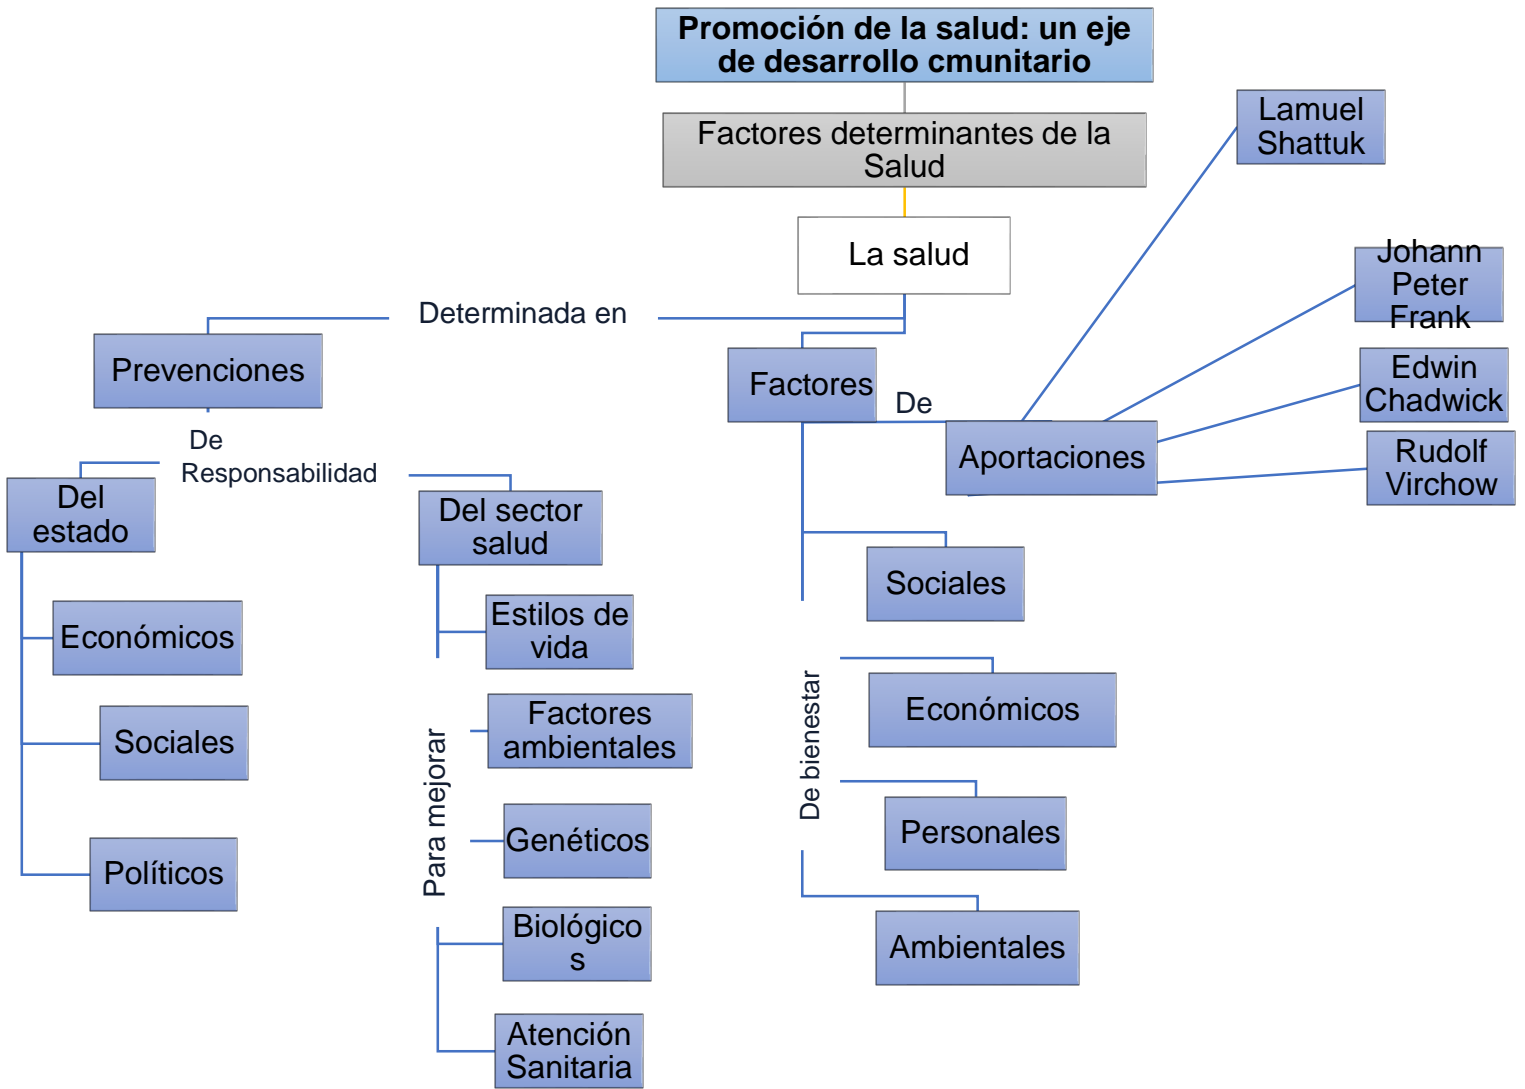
Promoción de la salud: un eje de desarrollo cmunitario

Factores determinantes de la Salud

La salud

Determinada en

Prevenciones

De Responsabilidad

Del estado

Económicos

Sociales

Políticos

Del sector salud

Estilos de vida

Para mejorar

Factores ambientales

Genéticos

Biológico s

Atención Sanitaria

Factores

De

Aportaciones

Lamuel Shattuk

Johann Peter Frank

Edwin Chadwick

Rudolf Virchow

Sociales

De bienestar

Económicos

Personales

Ambientales